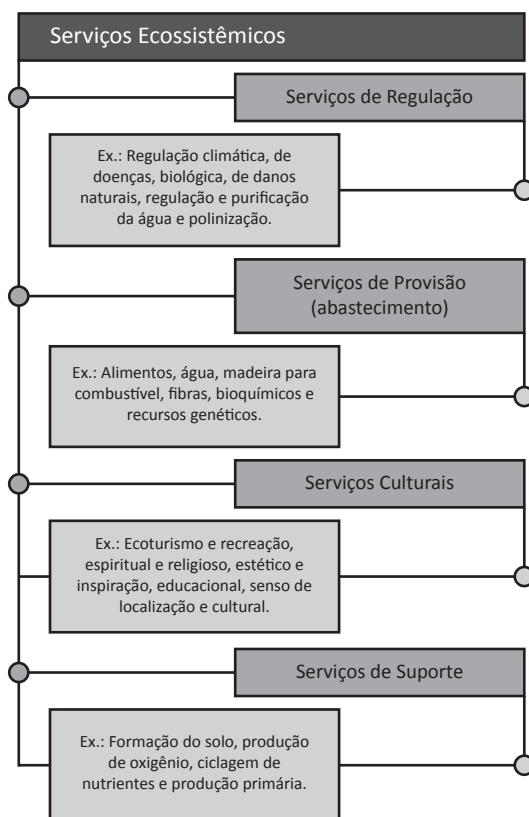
Serviços Ecossistêmicos

Serviços de Regulação

Ex.: Regulação climática, de doenças, biológica, de danos naturais, regulação e purificação da água e polinização.

Serviços de Provisão (abastecimento)

Ex.: Alimentos, água, madeira para combustível, fibras, bioquímicos e recursos genéticos.

Serviços Culturais

Ex.: Ecoturismo e recreação, espiritual e religioso, estético e inspiração, educacional, senso de localização e cultural.

Serviços de Suporte

Ex.: Formação do solo, produção de oxigênio, ciclagem de nutrientes e produção primária.